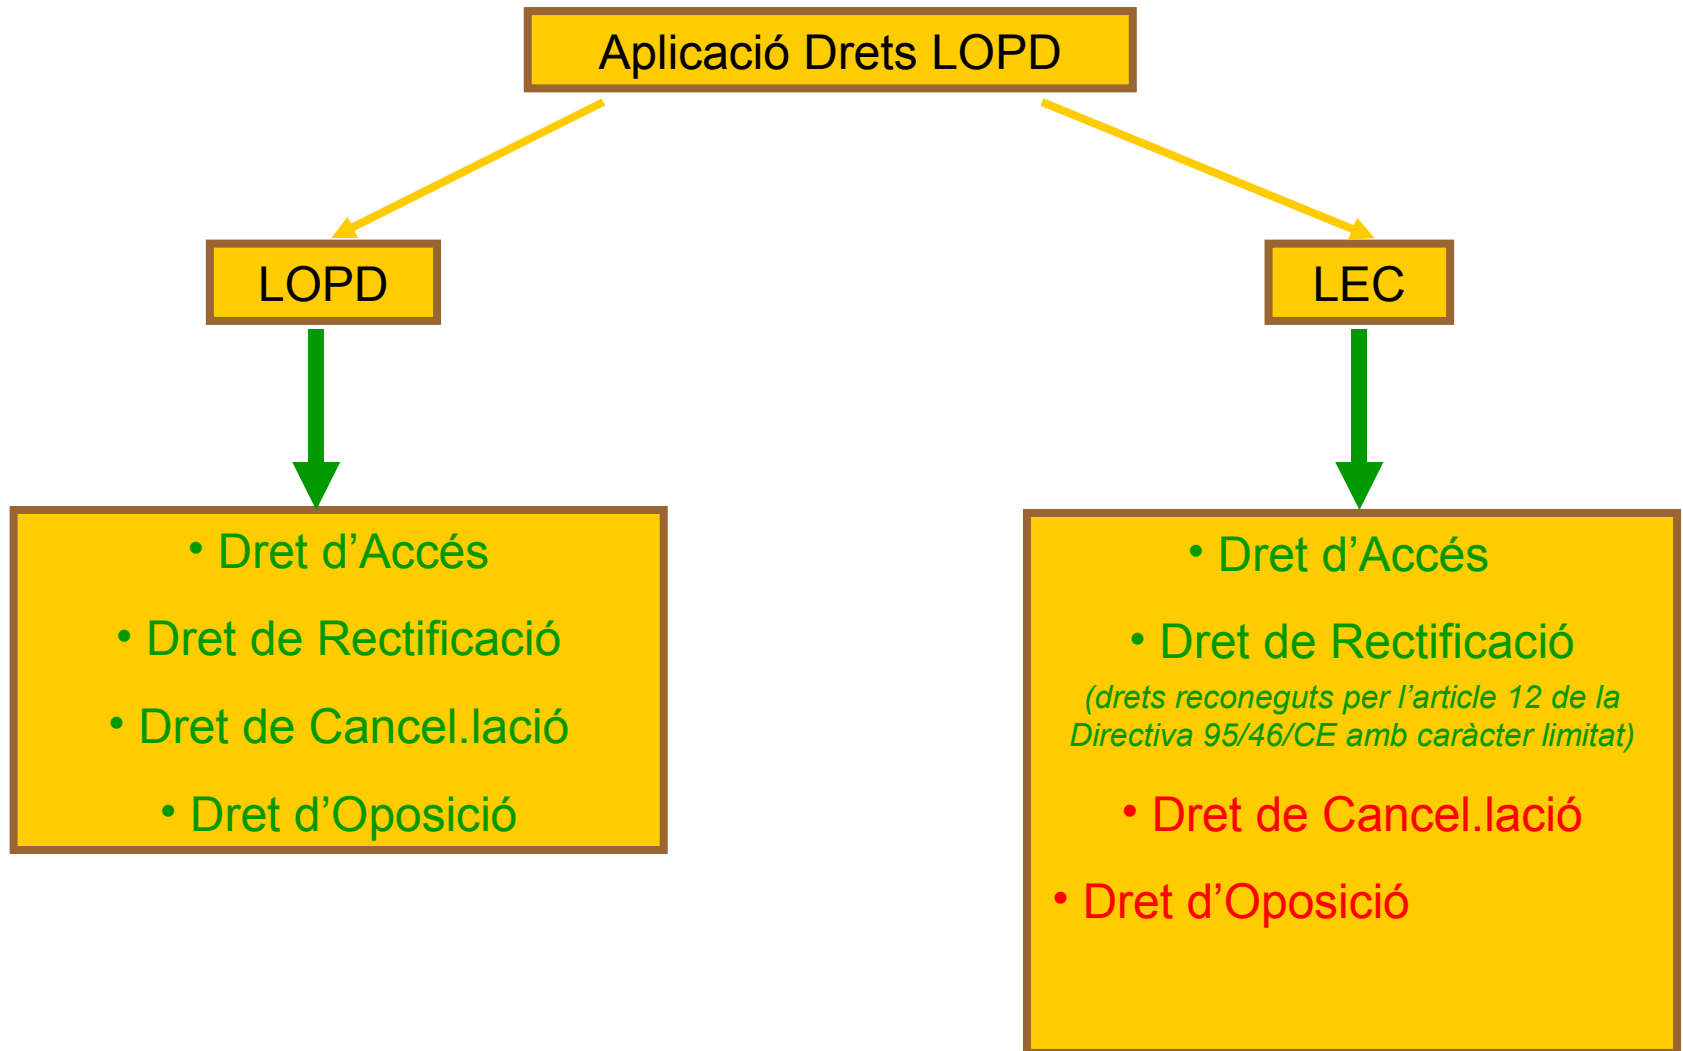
Aplicació Drets LOPD

LOPD

LEC

• Dret d’Accés

• Dret de Rectificació

• Dret de Cancel.lació

• Dret d’Oposició

• Dret d’Accés

• Dret de Rectificació

(drets reconeguts per l’article 12 de la Directiva 95/46/CE amb caràcter limitat)

• Dret de Cancel.lació

• Dret d’Oposició